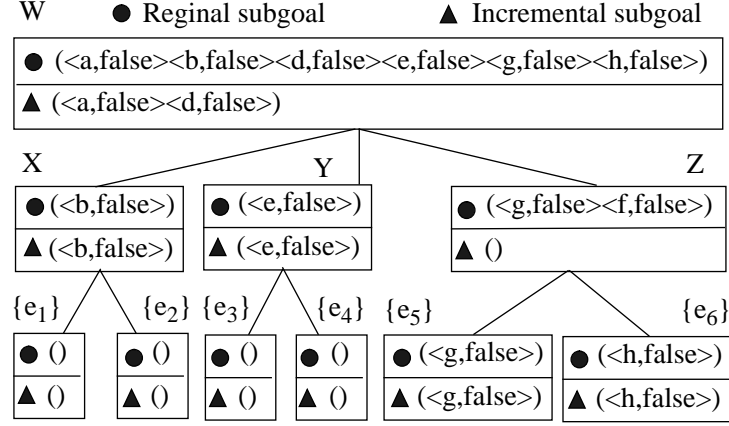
W ● Reginal subgoal ▲ Incremental subgoal

● (<a,false><b,false><d,false><e,false><g,false><h,false>)
▲ (<a,false><d,false>)

X

Y

Z

● (<b,false>)
▲ (<b,false>)

● (<e,false>)
▲ (<e,false>)

● (<g,false><f,false>)
▲ ()

$\{e_1\}$ $\{e_2\}$ $\{e_3\}$ $\{e_4\}$ $\{e_5\}$ $\{e_6\}$

● ()
▲ ()

● ()
▲ ()

● ()
▲ ()

● ()
▲ ()

● (<g,false>)
▲ (<g,false>)

● (<h,false>)
▲ (<h,false>)